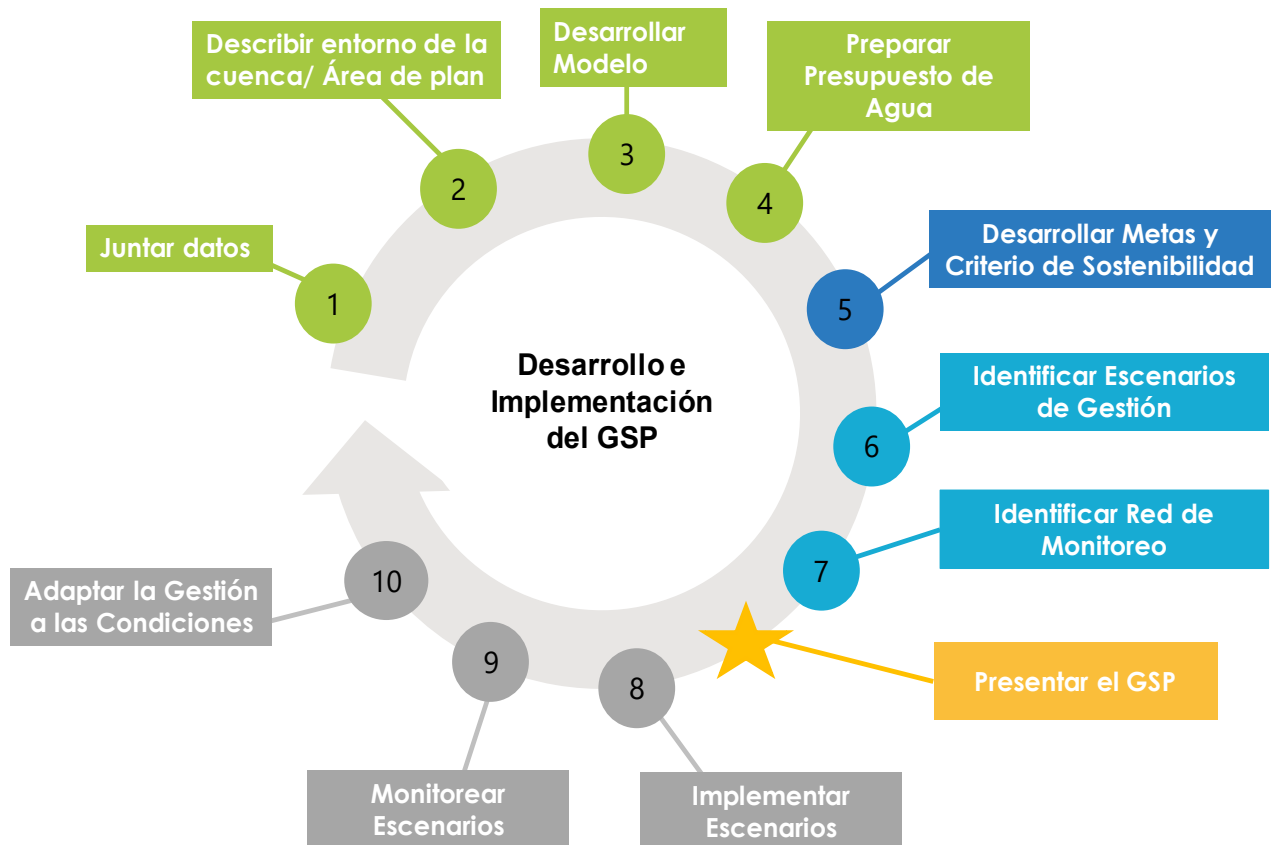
Desarrollo e Implementación del GSP

Juntar datos
1

Describir entorno de la cuenca/ Área de plan
2

Desarrollar Modelo
3

Preparar Presupuesto de Agua
4

Desarrollar Metas y Criterio de Sostenibilidad
5

Identificar Escenarios de Gestión
6

Identificar Red de Monitoreo
7

Presentar el GSP

Implementar Escenarios
8

Monitorear Escenarios
9

Adaptar la Gestión a las Condiciones
10